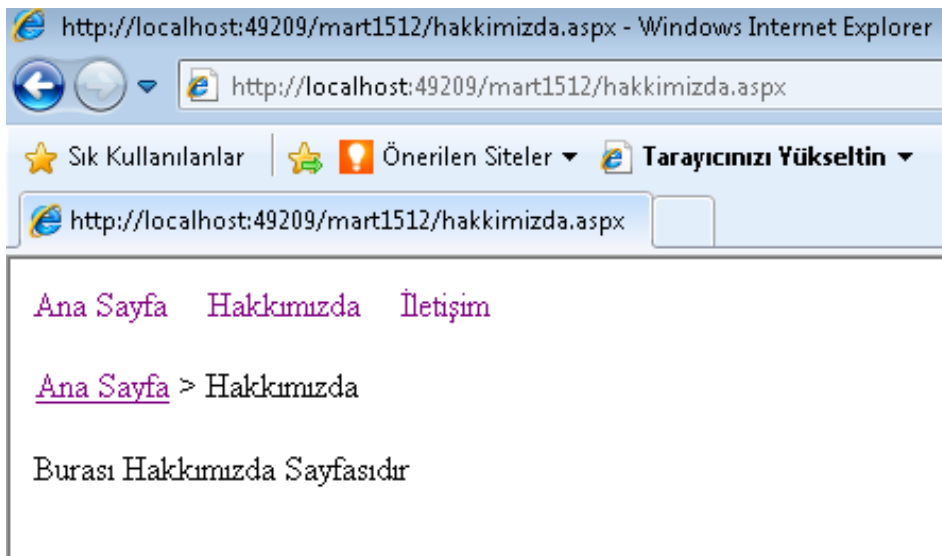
http://localhost:49209/mart1512/hakkimizda.aspx - Windows Internet Explorer

http://localhost:49209/mart1512/hakkimizda.aspx

Sık Kullanılanlar | Önerilen Siteler ▾ Tarayıcınızı Yükseltin ▾

http://localhost:49209/mart1512/hakkimizda.aspx

Ana Sayfa Hakkımızda İletişim

Ana Sayfa > Hakkımızda

Burası Hakkımızda Sayfasıdır